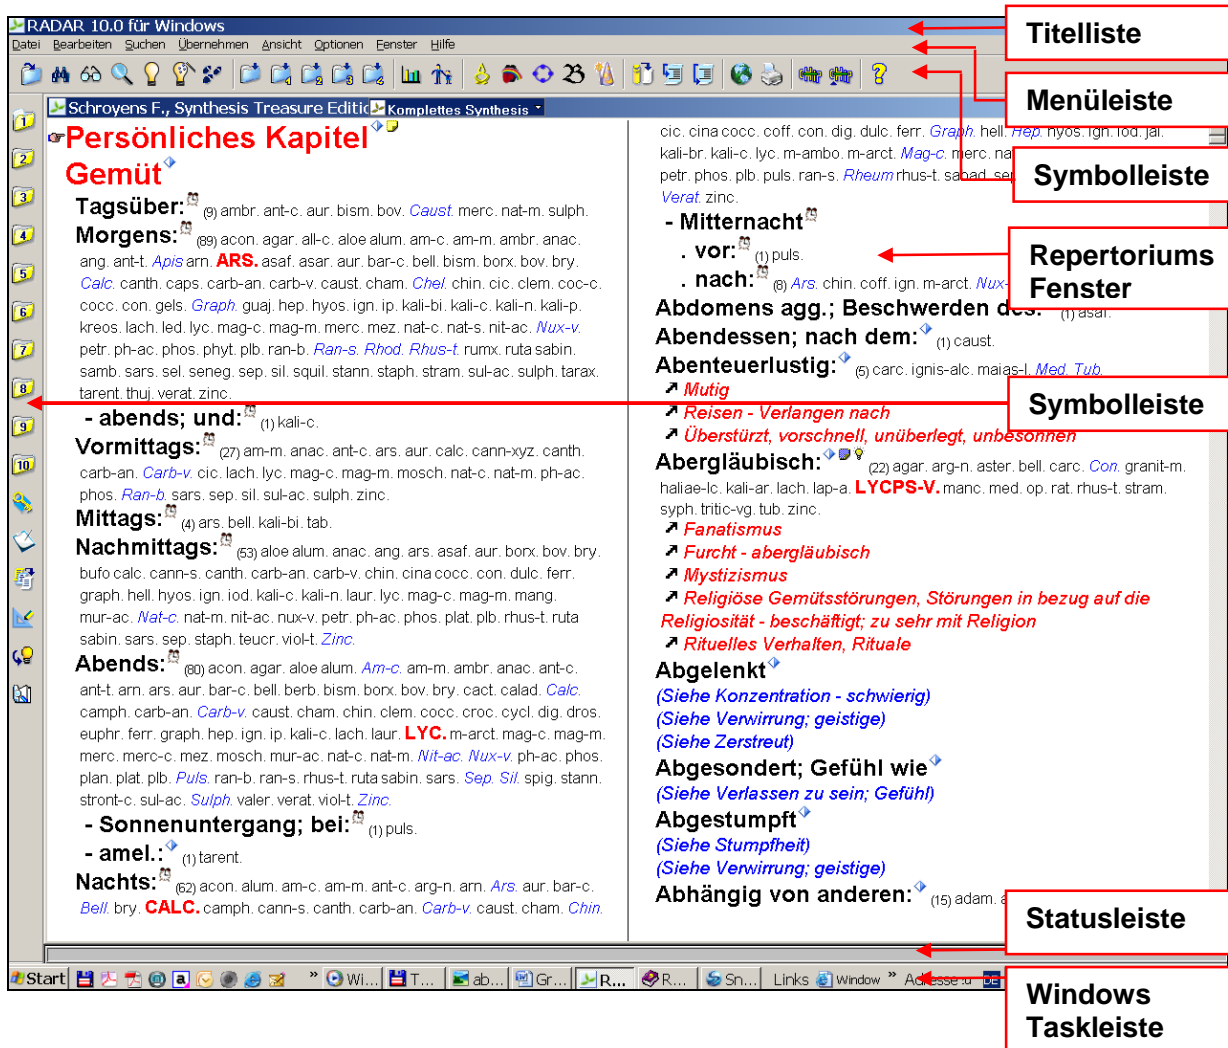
RADAR 10.0 für Windows

Datei Bearbeiten Suchen Übernehmen Ansicht Optionen Fenster Hilfe

Titelliste

Menüleiste

Symbolleiste

Repertoriums Fenster

Symbolleiste

Statusleiste

Windows Taskleiste

Schroyens F., Synthesis Treasure Editic Komplettes Synthesis

Persönliches Kapitel

Gemüt

Tagsüber: (9) ambr. ant-c. aur. bism. bov. Caust. merc. nat-m. sulph.

Morgens: (89) acon. agar. all-c. aloe alum. am-c. am-m. ambr. anac. ang. ant-t. Apis arn. ARS. asaf. asar. aur. bar-c. bell. bism. borx. bov. bry. Calc. canth. caps. carb-an. carb-v. caust. cham. Chel. chin. cic. clem. coc-c. cocc. con. gels. Graph. guaj. hep. hyos. ign. ip. kali-bi. kali-c. kali-n. kali-p. kreos. lach. led. lyc. mag-c. mag-m. merc. mez. nat-c. nat-s. nit-ac. Nux-v. petr. ph-ac. phos. phyt. plb. ran-b. Ran-s. Rhod. Rhus-t. rumx. ruta sabin. samb. sars. sel. seneg. sep. sil. squil. stann. staph. stram. sul-ac. sulph. tarax. tarent. thuj. verat. zinc.

- abends; und: (1) kali-c.

Vormittags: (27) am-m. anac. ant-c. ars. aur. calc. cann-xyz. canth. carb-an. Carb-v. cic. lach. lyc. mag-c. mag-m. mosch. nat-c. nat-m. ph-ac. phos. Ran-b. sars. sep. sil. sul-ac. sulph. zinc.

Mittags: (4) ars. bell. kali-bi. tab.

Nachmittags: (53) aloe alum. anac. ang. ars. asaf. aur. borx. bov. bry. bufo calc. cann-s. canth. carb-an. carb-v. chin. cina cocc. con. dulc. ferr. graph. hell. hyos. ign. iod. kali-c. kali-n. laur. lyc. mag-c. mag-m. mang. mur-ac. Nat-c. nat-m. nit-ac. nux-v. petr. ph-ac. phos. plat. plb. rhus-t. ruta sabin. sars. sep. staph. teucr. viol-t. Zinc.

Abends: (80) acon. agar. aloe alum. Am-c. am-m. ambr. anac. ant-c. ant-t. arn. ars. aur. bar-c. bell. berb. bism. borx. bov. bry. cact. calad. Calc. camph. carb-an. Carb-v. caust. cham. chin. clem. cocc. croc. cycl. dig. dros. euphr. ferr. graph. hep. ign. ip. kali-c. kali-n. lach. laur. LYC. m-arct. mag-c. mag-m. merc. merc-c. mez. mosch. mur-ac. nat-c. nat-m. Nit-ac. Nux-v. ph-ac. phos. plan. plat. plb. Puls. ran-b. ran-s. rhus-t. ruta sabin. sars. Sep. Sil. spig. stann. stront-c. sul-ac. Sulph. valer. verat. viol-t. Zinc.

- Sonnenuntergang; bei: (1) puls.

- amel.: (1) tarent.

Nachts: (62) acon. alum. am-c. am-m. ant-c. arg-n. arn. Ars. aur. bar-c. Bell. bry. CALC. camph. cann-s. canth. carb-an. Carb-v. caust. cham. Chin.

cic. cina cocc. coff. con. dig. dulc. ferr. Graph. hell. Hep. hyos. ign. iod. jal. kali-br. kali-c. lyc. m-ambo. m-arct. Mag-c. merc. na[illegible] petr. phos. puls. rhus-t. Rheum rhus-t. sabad. se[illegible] Verat. zinc.

- Mitternacht

. vor: (1) puls.

. nach: (8) Ars. chin. coff. ign. m-arct. Nux-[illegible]

Abdomens agg.; Beschwerden des: (1) asar.

Abendessen; nach dem: (1) caust.

Abenteuerlustig: (5) carc. ignis-alc. maias-l. Med. Tub.

Mutig

Reisen - Verlangen nach

Überstürzt, vorschnell, unüberlegt, unbesonnen

Abergläubisch: (22) agar. arg-n. aster. bell. carc. Con. granit-m. haliae-lc. kali-ar. lach. lap-a. LYCPS-V. manc. med. op. rat. rhus-t. stram. syph. tritic-vg. tub. zinc.

Fanatismus

Furcht - abergläubisch

Mystizismus

Religiöse Gemütsstörungen, Störungen in bezug auf die Religiosität - beschäftigt; zu sehr mit Religion

Rituelles Verhalten, Rituale

Abgelenkt

(Siehe Konzentration - schwierig)

(Siehe Verwirrung; geistige)

(Siehe Zerstreut)

Abgesondert; Gefühl wie

(Siehe Verlassen zu sein; Gefühl)

Abgestumpft

(Siehe Stumpfheit)

(Siehe Verwirrung; geistige)

Abhängig von anderen: (15) adam. a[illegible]

Start Wi... T... ab... Gr... R... R... Sn... Links Window Adresse